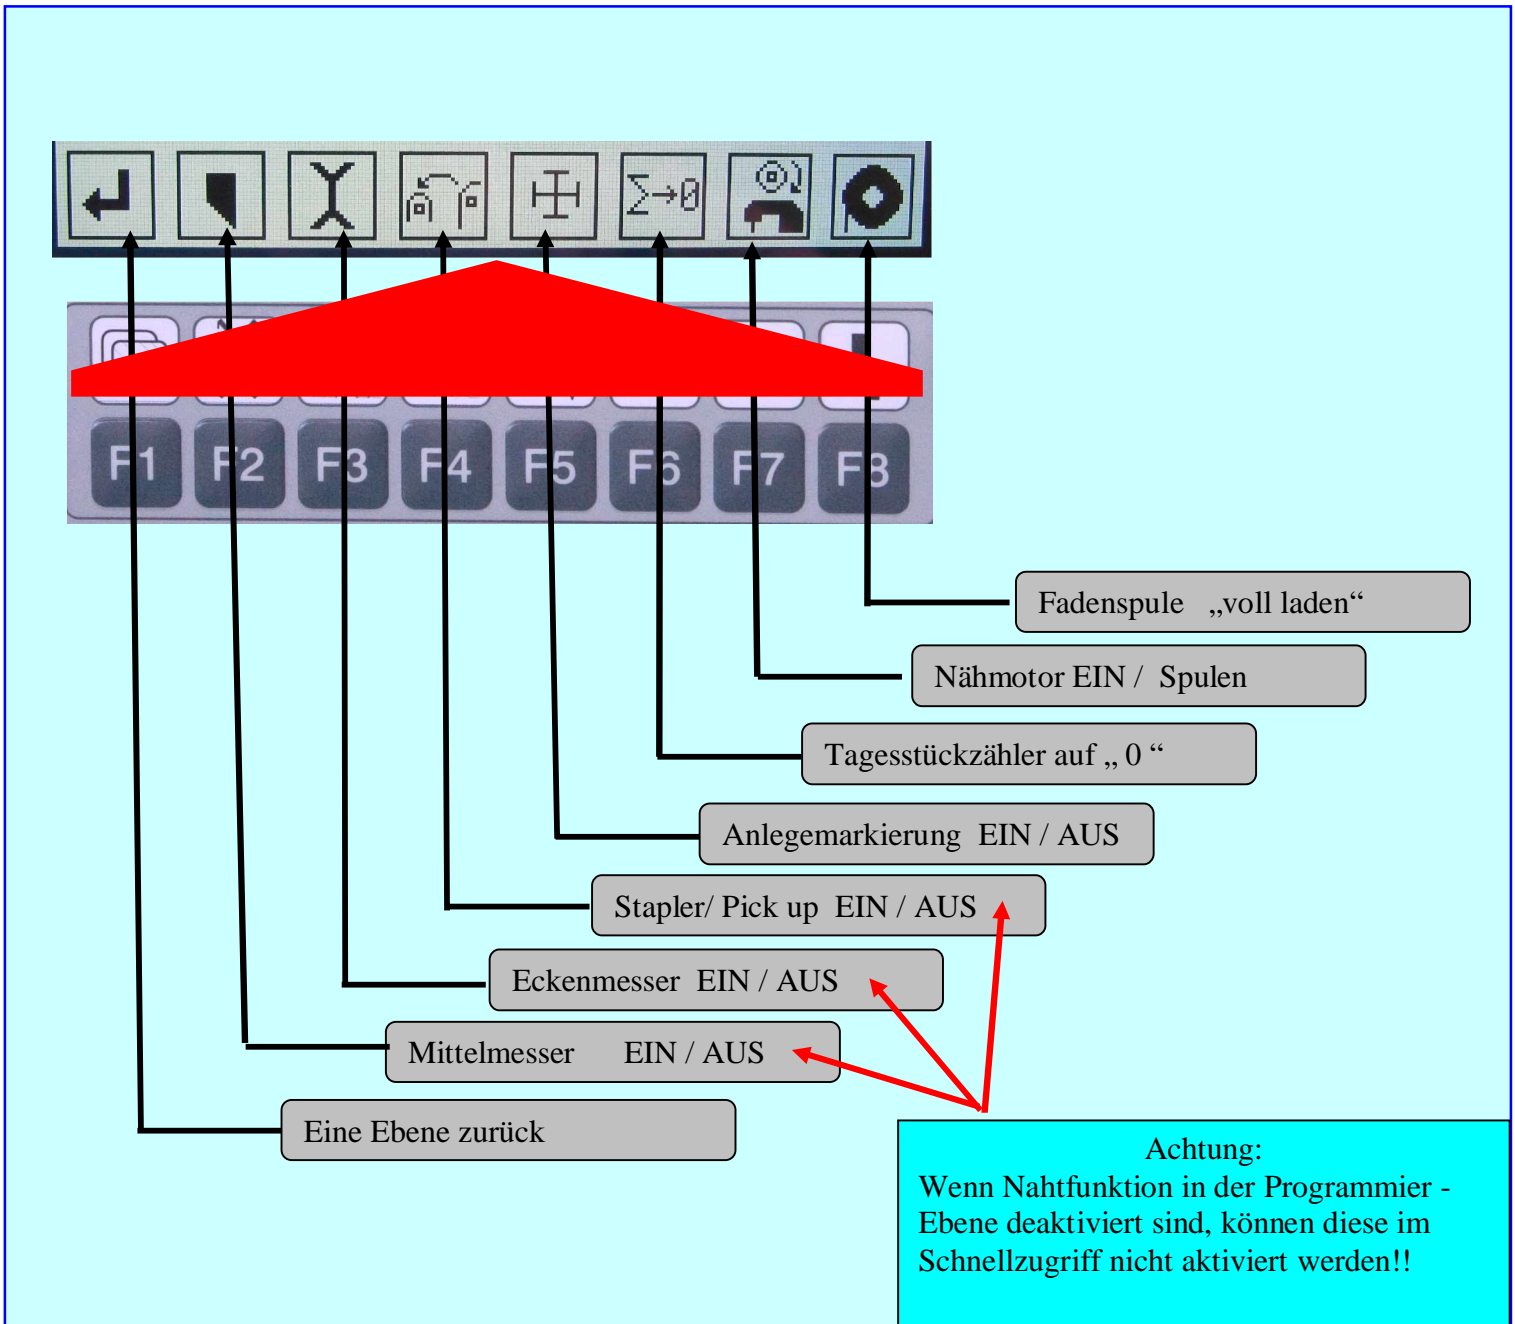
$\Sigma\rightarrow0$

F1 F2 F3 F4 F5 F6 F7 F8

Fadenspule „voll laden“

Nähmotor EIN / Spulen

Tagesstückzähler auf „ 0 “

Anlegemarkierung EIN / AUS

Stapler/ Pick up EIN / AUS

Eckenmesser EIN / AUS

Mittelmesser EIN / AUS

Eine Ebene zurück

Achtung:
Wenn Nahtfunktion in der Programmier - Ebene deaktiviert sind, können diese im Schnellzugriff nicht aktiviert werden!!